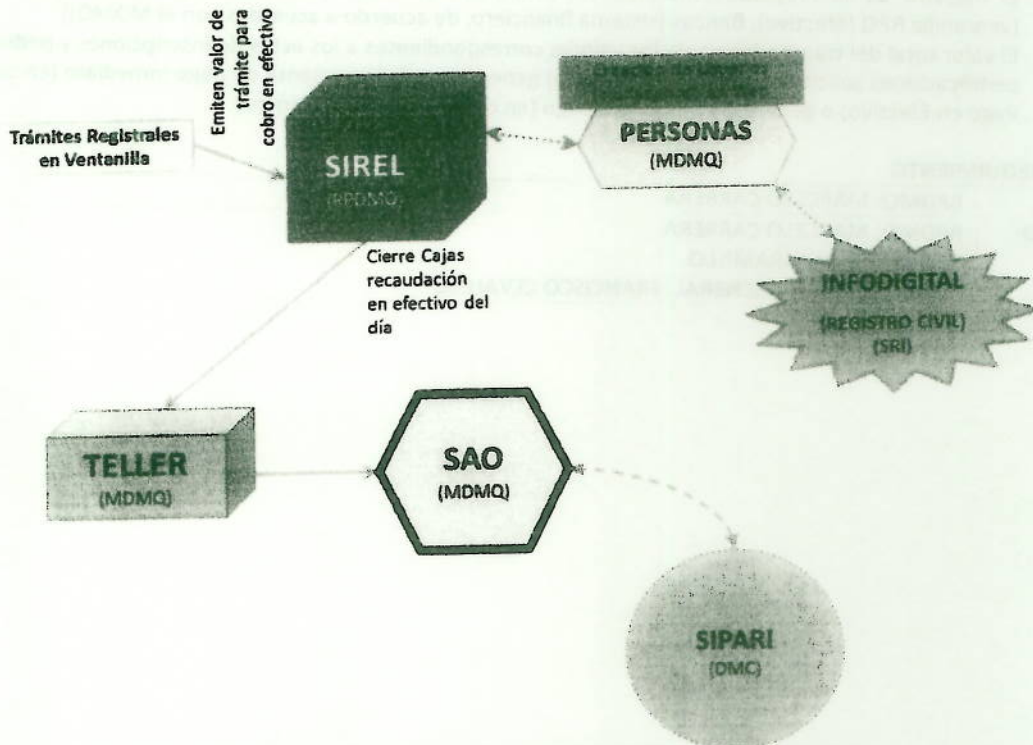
Trámites Registrales en Ventanilla

Emiten valor de trámite para cobro en efectivo

SIREL
(RPDMQ)

Cierre Cajas recaudación en efectivo del día

PERSONAS
(MDMQ)

INFODIGITAL
(REGISTRO CIVIL)
(SRI)

TELLER
(MDMQ)

SAO
(MDMQ)

SIPARI
(DMC)